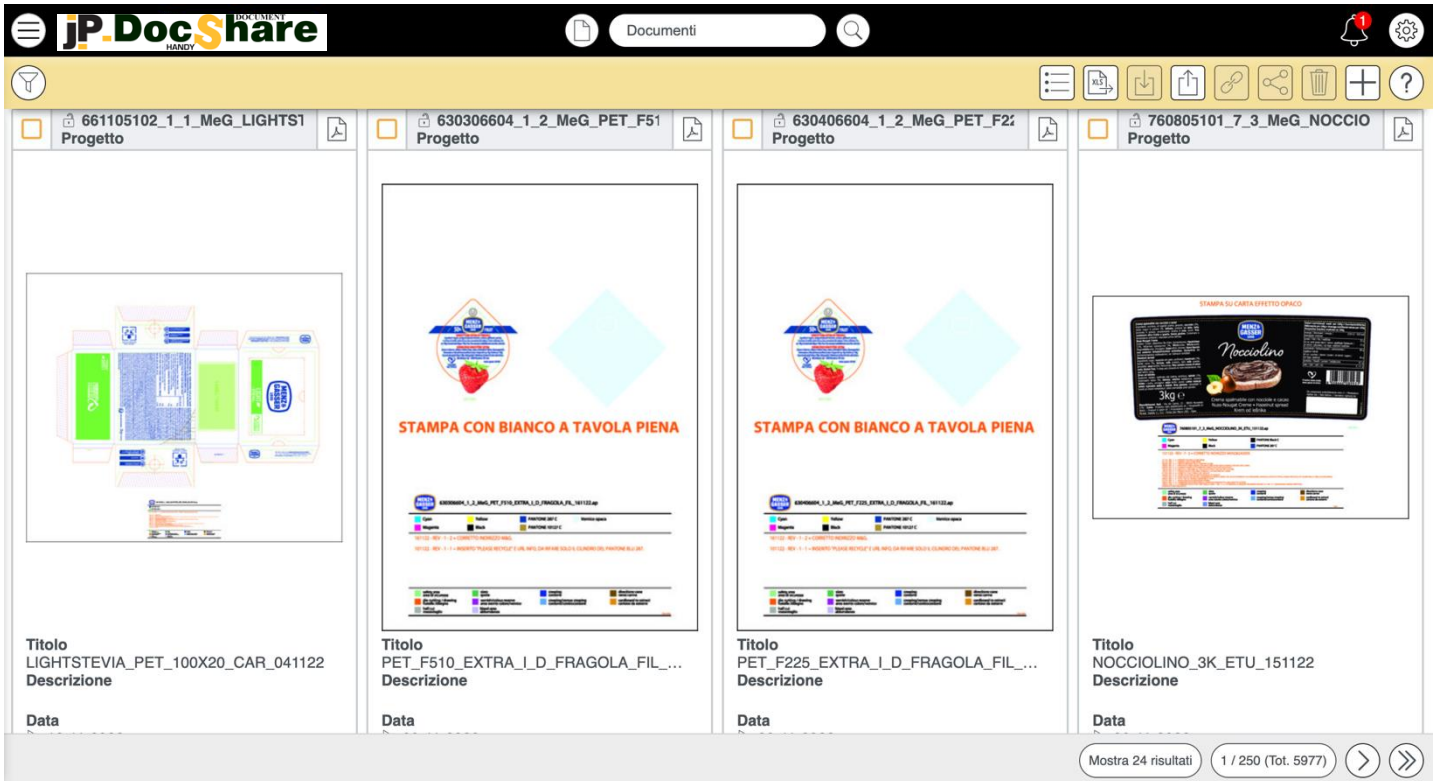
jP.DocShare DOCUMENT HANDY

Documenti

1

661105102_1_1_MeG_LIGHTS1
Progetto

Titolo
LIGHTSTEVIA_PET_100X20_CAR_041122
Descrizione

Data

630306604_1_2_MeG_PET_F51
Progetto

STAMPA CON BIANCO A TAVOLA PIENA

Titolo
PET_F510_EXTRA_I_D_FRAGOLA_FIL_...
Descrizione

Data

630406604_1_2_MeG_PET_F22
Progetto

STAMPA CON BIANCO A TAVOLA PIENA

Titolo
PET_F225_EXTRA_I_D_FRAGOLA_FIL_...
Descrizione

Data

760805101_7_3_MeG_NOCCIO
Progetto

STAMPA SU CARTA EFFETTO OPACO

Nocciolino

3kg

Titolo
NOCCIOLINO_3K_ETU_151122
Descrizione

Data

Mostra 24 risultati

1 / 250 (Tot. 5977)